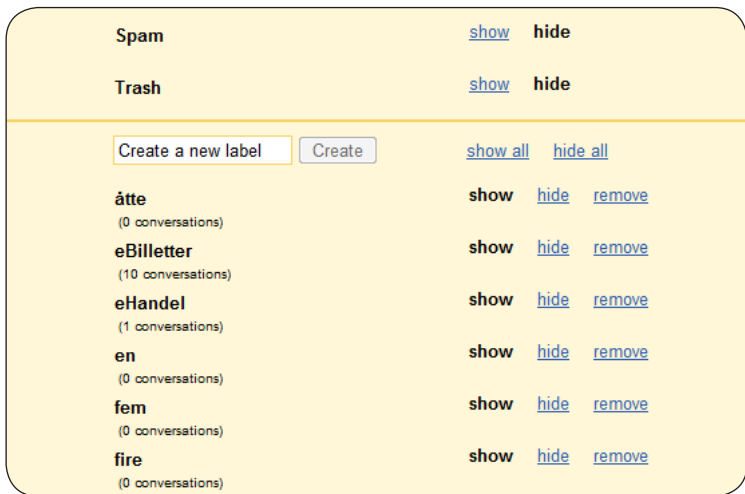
Spam show hide

Trash show hide

Create a new label Create show all hide all

åtte
(0 conversations)
show hide remove

eBilletter
(10 conversations)
show hide remove

eHandel
(1 conversations)
show hide remove

en
(0 conversations)
show hide remove

fem
(0 conversations)
show hide remove

fire
(0 conversations)
show hide remove